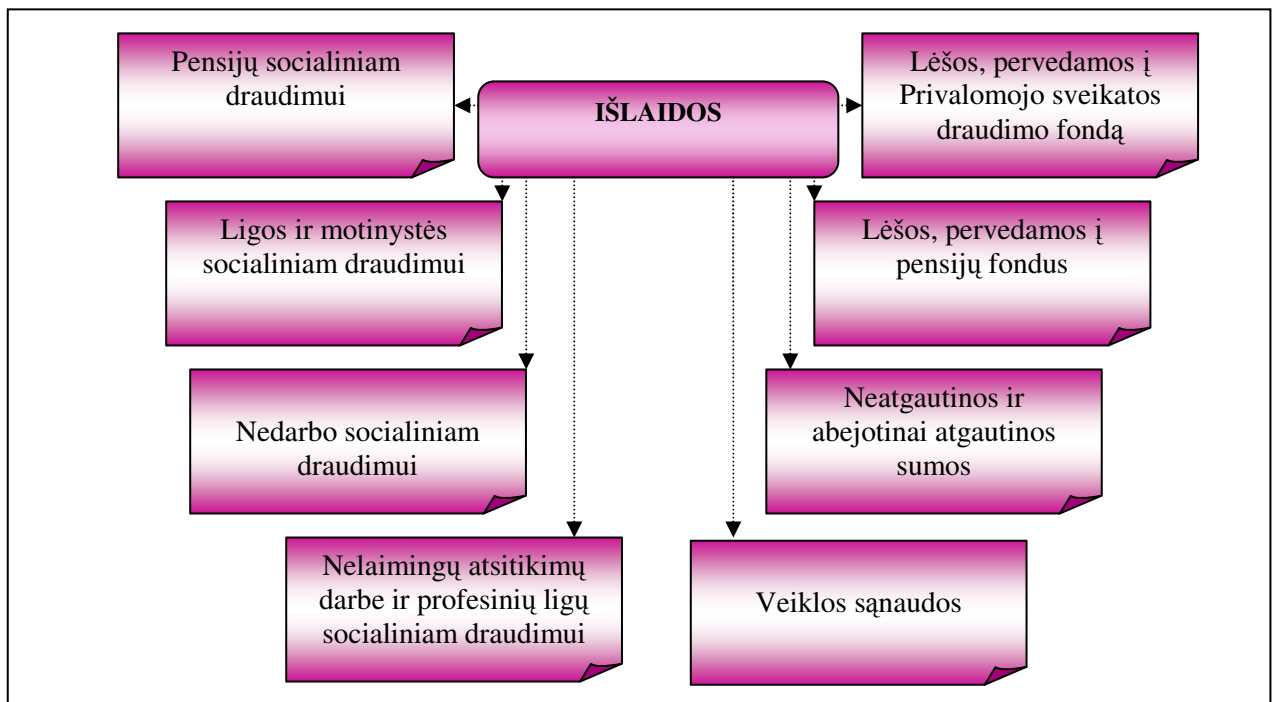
IŠLAIDOS

Pensijų socialiniam draudimui

Lėšos, pervedamos į Privalomojo sveikatos draudimo fondą

Ligos ir motinystės socialiniam draudimui

Lėšos, pervedamos į pensijų fondus

Nedarbo socialiniam draudimui

Neatgautinos ir abejotinai atgautinos sumos

Nelaimingų atsitikimų darbe ir profesinių ligų socialiniam draudimui

Veiklos sąnaudos